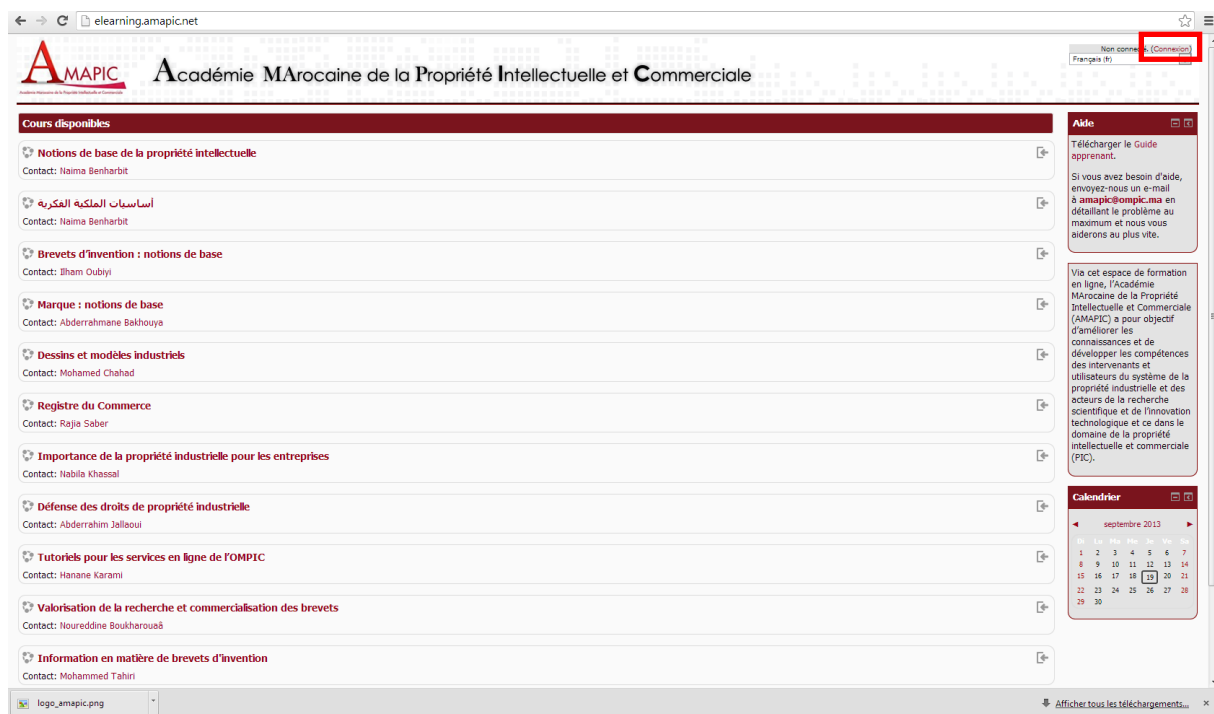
elearning.amapic.net

AMAPIC
Académie Marocaine de la Propriété Intellectuelle et Commerciale

Académie MArocaine de la Propriété Intellectuelle et Commerciale

Non connecté. (Connexion)
Français (fr)

Cours disponibles

Notions de base de la propriété intellectuelle
Contact: Naima Benharbit

أساسيات الملكية الفكرية
Contact: Naima Benharbit

Brevets d'invention : notions de base
Contact: Ilham Oubiyi

Marque : notions de base
Contact: Abderrahmane Bakhouya

Dessins et modèles industriels
Contact: Mohamed Chahad

Registre du Commerce
Contact: Rajia Saber

Importance de la propriété industrielle pour les entreprises
Contact: Nabila Khassal

Défense des droits de propriété industrielle
Contact: Abderrahim Jallaoui

Tutoriels pour les services en ligne de l'OMPIC
Contact: Hanane Karami

Valorisation de la recherche et commercialisation des brevets
Contact: Noureddine Boukharouaâ

Information en matière de brevets d'invention
Contact: Mohammed Tahiri

Aide

Télécharger le Guide apprenant.

Si vous avez besoin d'aide, envoyez-nous un e-mail à amapic@ompic.ma en détaillant le problème au maximum et nous vous aiderons au plus vite.

Via cet espace de formation en ligne, l'Académie MArocaine de la Propriété Intellectuelle et Commerciale (AMAPIC) a pour objectif d'améliorer les connaissances et de développer les compétences des intervenants et utilisateurs du système de la propriété industrielle et des acteurs de la recherche scientifique et de l'innovation technologique et ce dans le domaine de la propriété intellectuelle et commerciale (PIC).

Calendrier

◄ septembre 2013 ►

| Di | Lu | Ma | Me | Je | Ve | Sa |
|---|---|---|---|---|---|---|
| 1 | 2 | 3 | 4 | 5 | 6 | 7 |
| 8 | 9 | 10 | 11 | 12 | 13 | 14 |
| 15 | 16 | 17 | 18 | 19 | 20 | 21 |
| 22 | 23 | 24 | 25 | 26 | 27 | 28 |
| 29 | 30 | | | | | |

logo_amapic.png
Afficher tous les téléchargements...